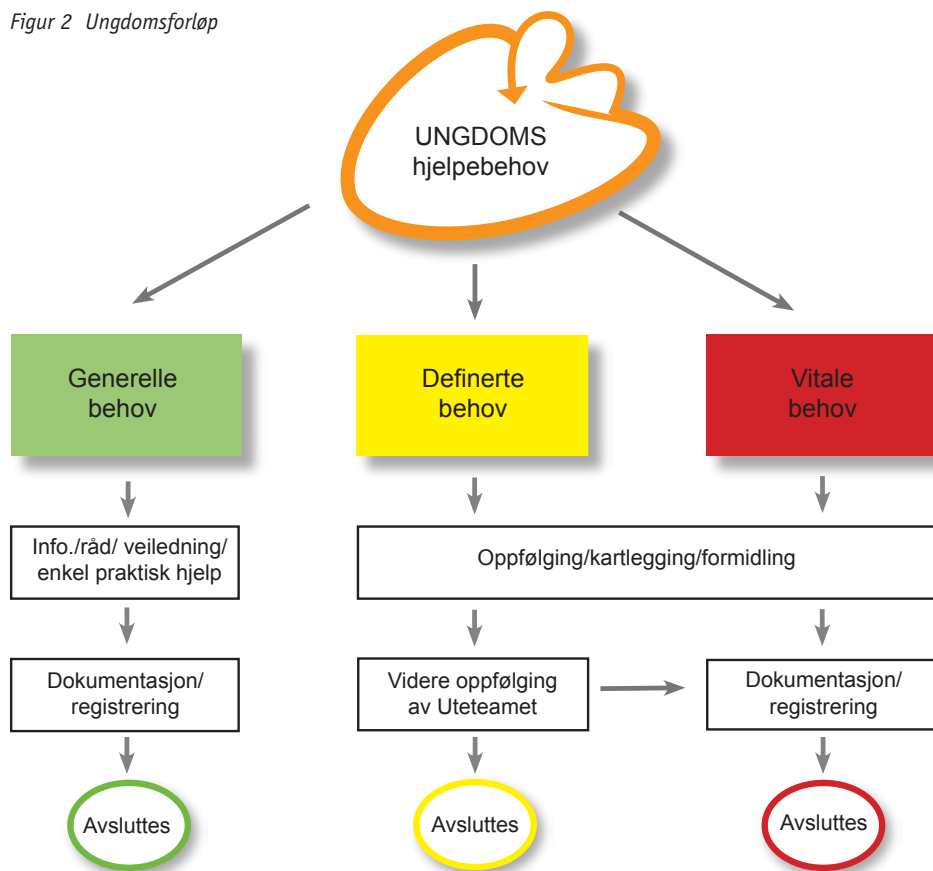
Figur 2 Ungdomsforløp

UNGDOMS hjelpebehov

Generelle behov

Definerte behov

Vitale behov

Info./råd/ veiledning/ enkel praktisk hjelp

Oppfølging/kartlegging/formidling

Dokumentasjon/ registrering

Videre oppfølging av Uteteamet

Dokumentasjon/ registrering

Avsluttes

Avsluttes

Avsluttes